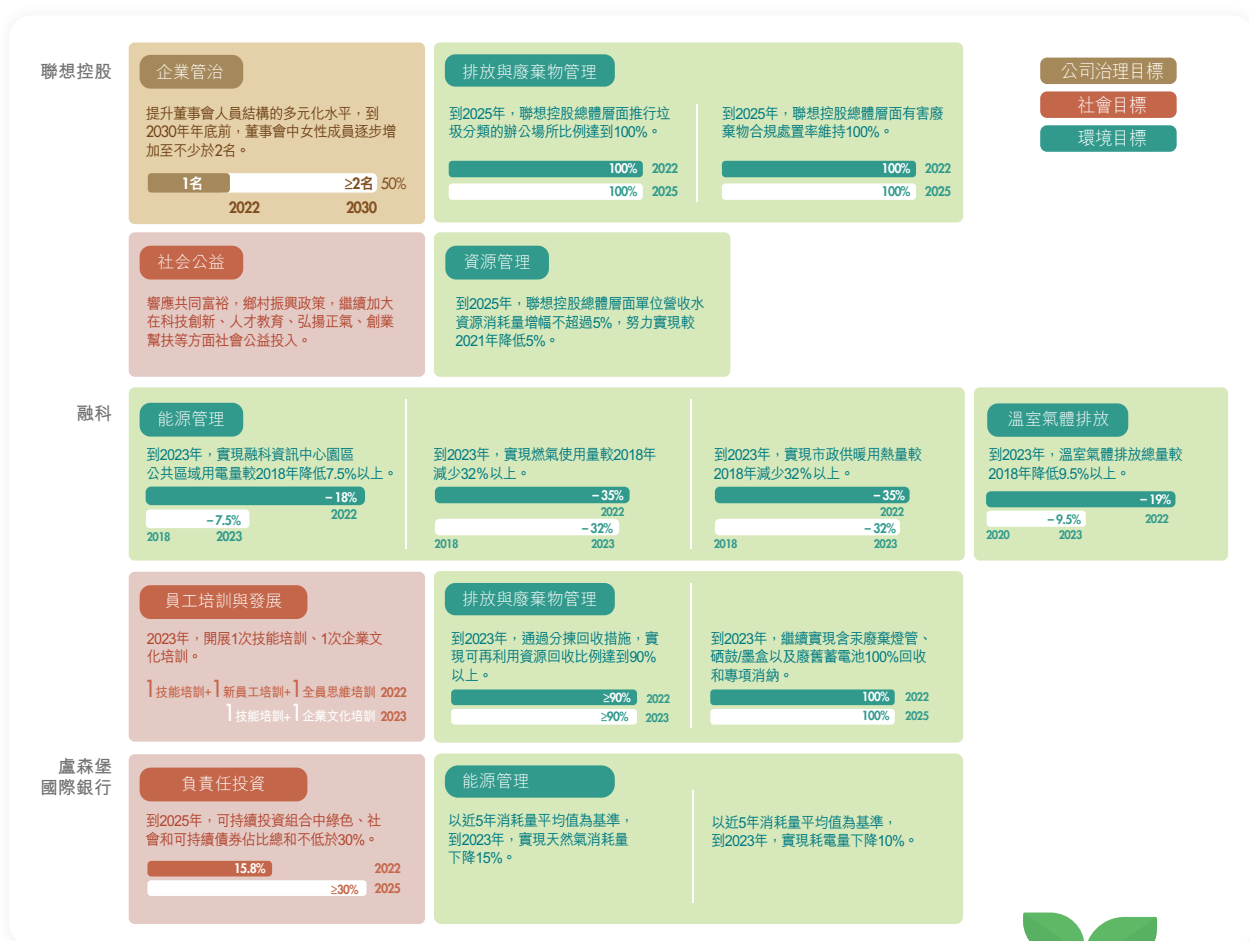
聯想控股

企業管治

提升董事會人員結構的多元化水平，到2030年年底前，董事會中女性成員逐步增加至不少於2名。

1名 ≥2名 50%
2022 2030

排放與廢棄物管理

到2025年，聯想控股總體層面推行垃圾分類的辦公場所比例達到100%。

100% 2022
100% 2025

到2025年，聯想控股總體層面有害廢棄物合規處置率維持100%。

100% 2022
100% 2025

公司治理目標
社會目標
環境目標

社会公益

響應共同富裕，鄉村振興政策，繼續加大在科技創新、人才教育、弘揚正氣、創業幫扶等方面社會公益投入。

資源管理

到2025年，聯想控股總體層面單位營收水資源消耗量增幅不超過5%，努力實現較2021年降低5%。

融科

能源管理

到2023年，實現融科資訊中心園區公共區域用電量較2018年降低7.5%以上。

－18% 2022
－7.5% 
2018 2023

到2023年，實現燃氣使用量較2018年減少32%以上。

－35% 2022
－32%
2018 2023

到2023年，實現市政供暖用熱量較2018年減少32%以上。

－35% 2022
－32%
2018 2023

溫室氣體排放

到2023年，溫室氣體排放總量較2018年降低9.5%以上。

－19% 2022
－9.5%
2020 2023

員工培訓與發展

2023年，開展1次技能培訓、1次企業文化培訓。

1技能培訓+1新員工培訓+1全員思維培訓 2022
1技能培訓+1企業文化培訓 2023

排放與廢棄物管理

到2023年，通過分揀回收措施，實現可再利用資源回收比例達到90%以上。

≥90% 2022
≥90% 2023

到2023年，繼續實現含汞廢棄燈管、硒鼓/墨盒以及廢舊蓄電池100%回收和專項消納。

100% 2022
100% 2025

盧森堡國際銀行

負責任投資

到2025年，可持續投資組合中綠色、社會和可持續債券佔比總和不低於30%。

15.8% 2022
≥30% 2025

能源管理

以近5年消耗量平均值為基準，到2023年，實現天然氣消耗量下降15%。

以近5年消耗量平均值為基準，到2023年，實現耗電量下降10%。